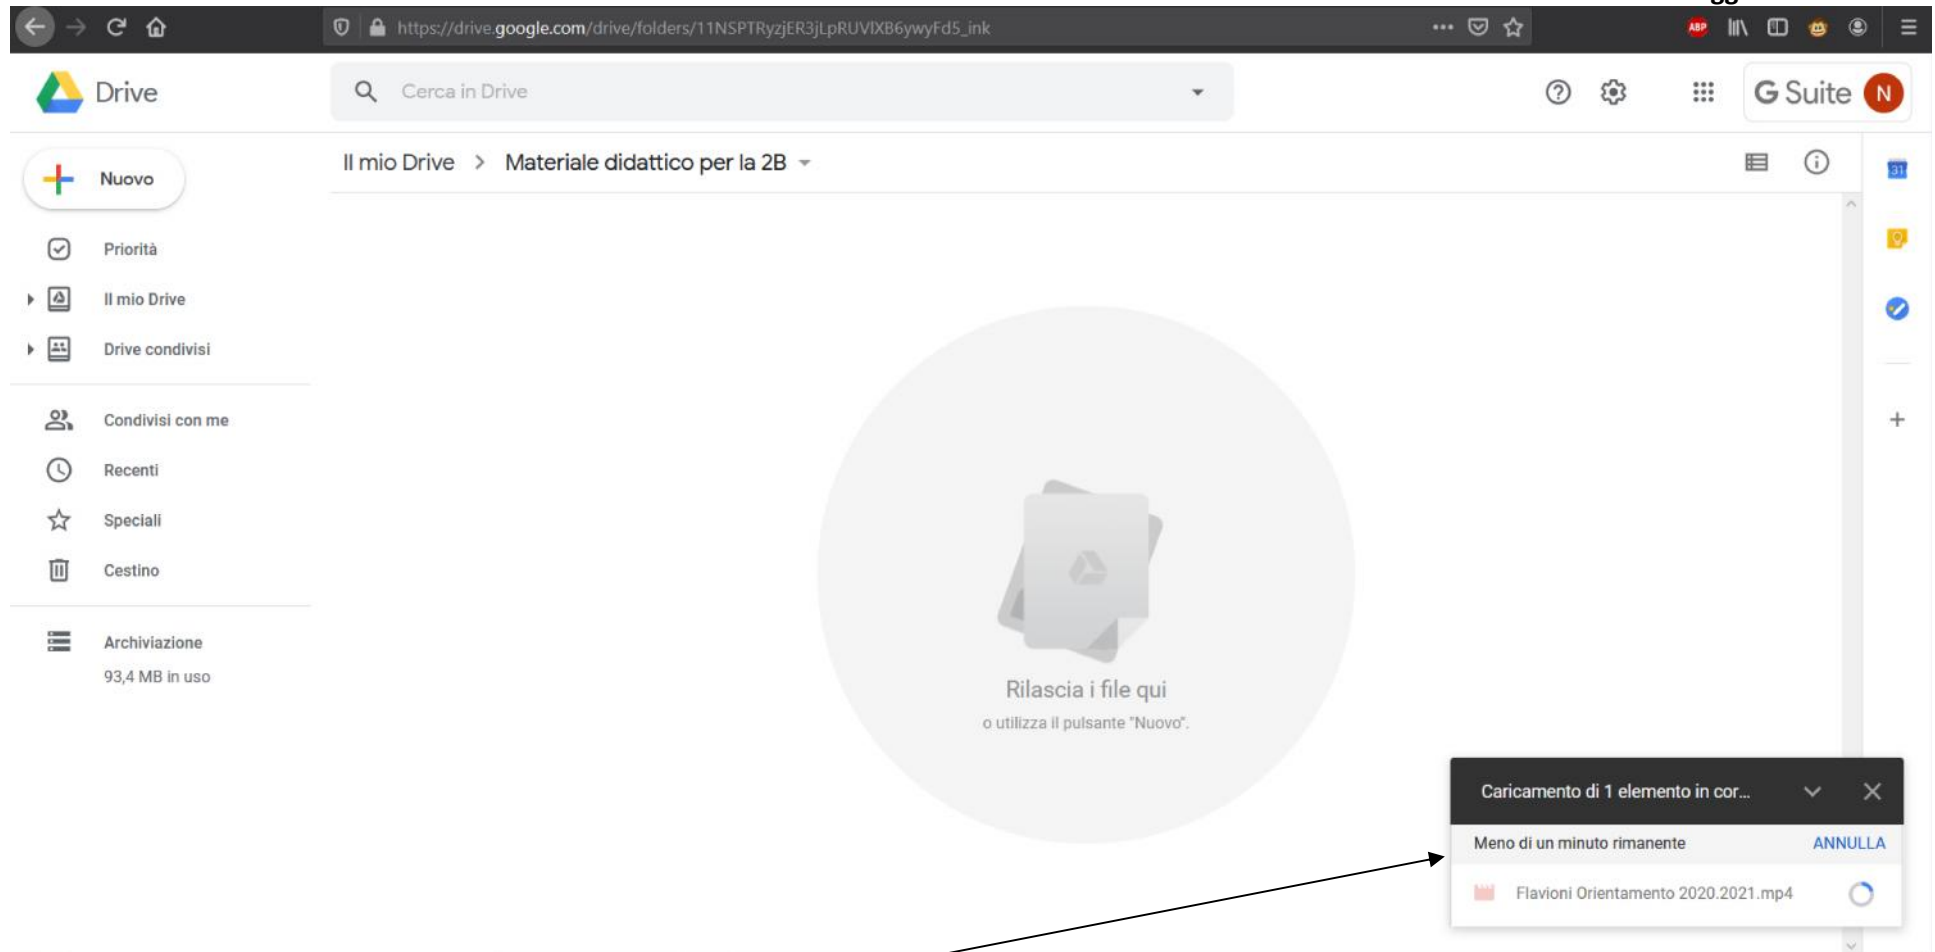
https://drive.google.com/drive/folders/11NSPTRyzjER3jLpRUVlXB6ywyFd5_ink

ABP

Drive

Cerca in Drive

G Suite N

Nuovo

Il mio Drive > Materiale didattico per la 2B

Priorità

Il mio Drive

Drive condivisi

Condivisi con me

Recenti

Speciali

Cestino

Archiviazione

93,4 MB in uso

31

+

Rilascia i file qui

o utilizza il pulsante "Nuovo".

Caricamento di 1 elemento in cor...

Meno di un minuto rimanente

ANNULLA

Flavioni Orientamento 2020.2021.mp4